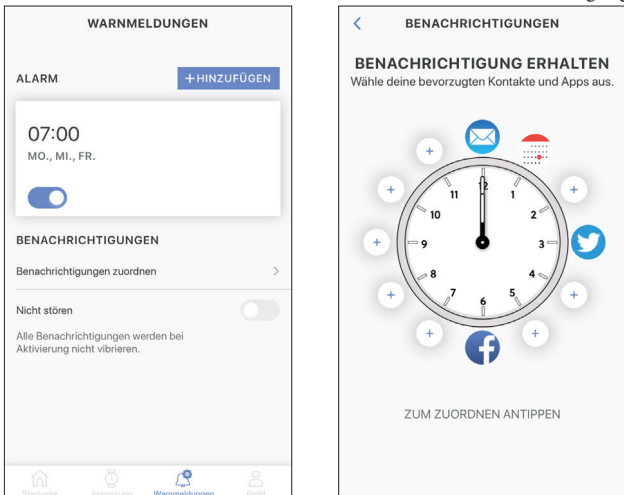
WARNMELDUNGEN

ALARM

+ HINZUFÜGEN

07:00
MO., MI., FR.

BENACHRICHTIGUNGEN

Benachrichtigungen zuordnen

Nicht stören

Alle Benachrichtigungen werden bei Aktivierung nicht vibrieren.

Startseite Anpassung Warnmeldungen Profil

BENACHRICHTIGUNGEN

BENACHRICHTIGUNG ERHALTEN
Wähle deine bevorzugten Kontakte und Apps aus.

12 1 2 3 4 5 6 7 8 9 10 11

ZUM ZUORDNEN ANTIPPEN